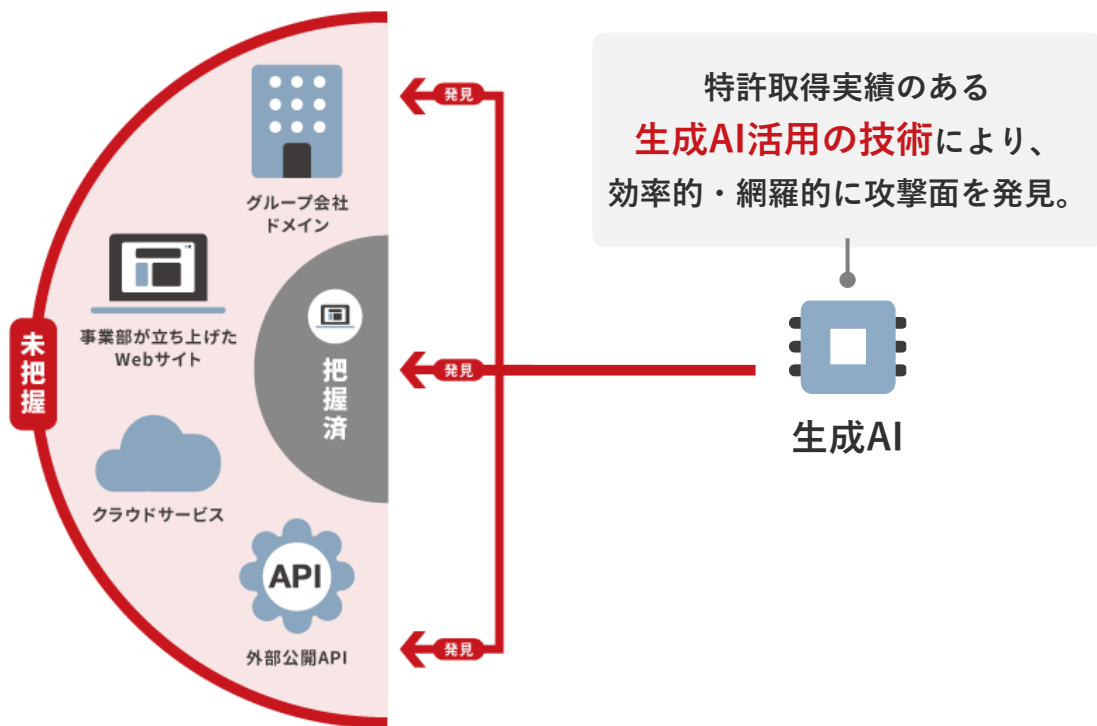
未把握

グループ会社ドメイン

事業部が立ち上げたWebサイト

把握済

クラウドサービス

API

外部公開API

発見

発見

発見

特許取得実績のある
生成AI活用の技術により、
効率的・網羅的に攻撃面を発見。

生成AI